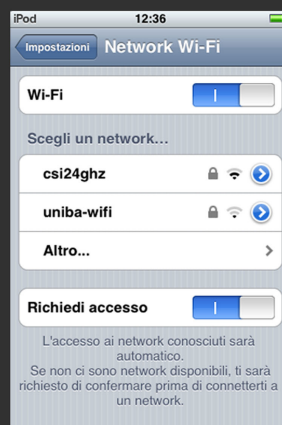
iPod 12:36

Impostazioni Network Wi-Fi

Wi-Fi I

Scegli un network...

csi24ghz

uniba-wifi

Altro...

Richiedi accesso I

L'accesso ai network conosciuti sarà automatico.
Se non ci sono network disponibili, ti sarà richiesto di confermare prima di connetterti a un network.